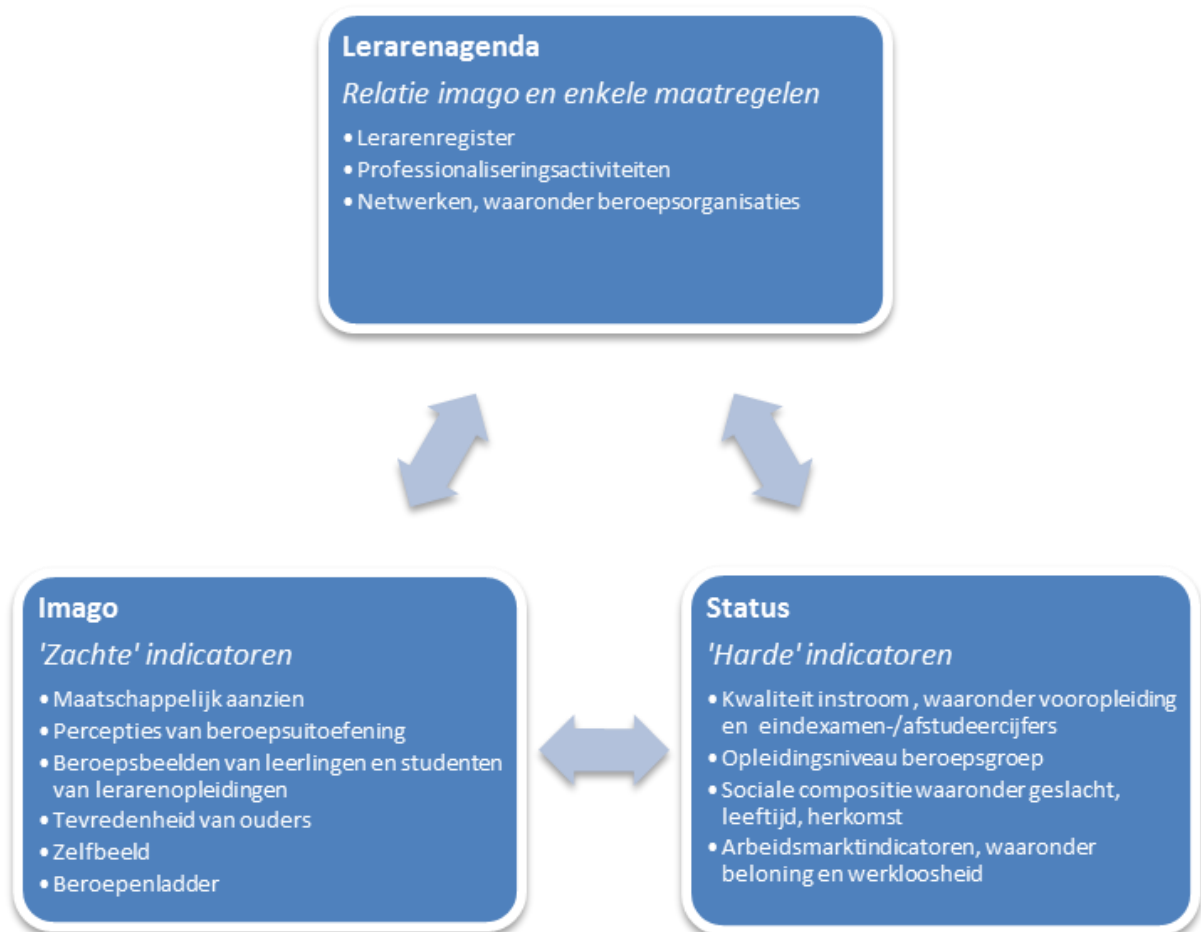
**Lerarenagenda**

*Relatie imago en enkele maatregelen*

- Lerarenregister
- Professionaliseringsactiviteiten
- Netwerken, waaronder beroepsorganisaties

**Imago**

*'Zachte' indicatoren*

- Maatschappelijk aanzien
- Percepties van beroepsuitoefening
- Beroepsbeelden van leerlingen en studenten van lerarenopleidingen
- Tevredenheid van ouders
- Zelfbeeld
- Beroepenladder

**Status**

*'Harde' indicatoren*

- Kwaliteit instroom , waaronder vooropleiding en eindexamen-/afstudeercijfers
- Opleidingsniveau beroepsgroep
- Sociale compositie waaronder geslacht, leeftijd, herkomst
- Arbeidsmarktindicatoren, waaronder beloning en werkloosheid